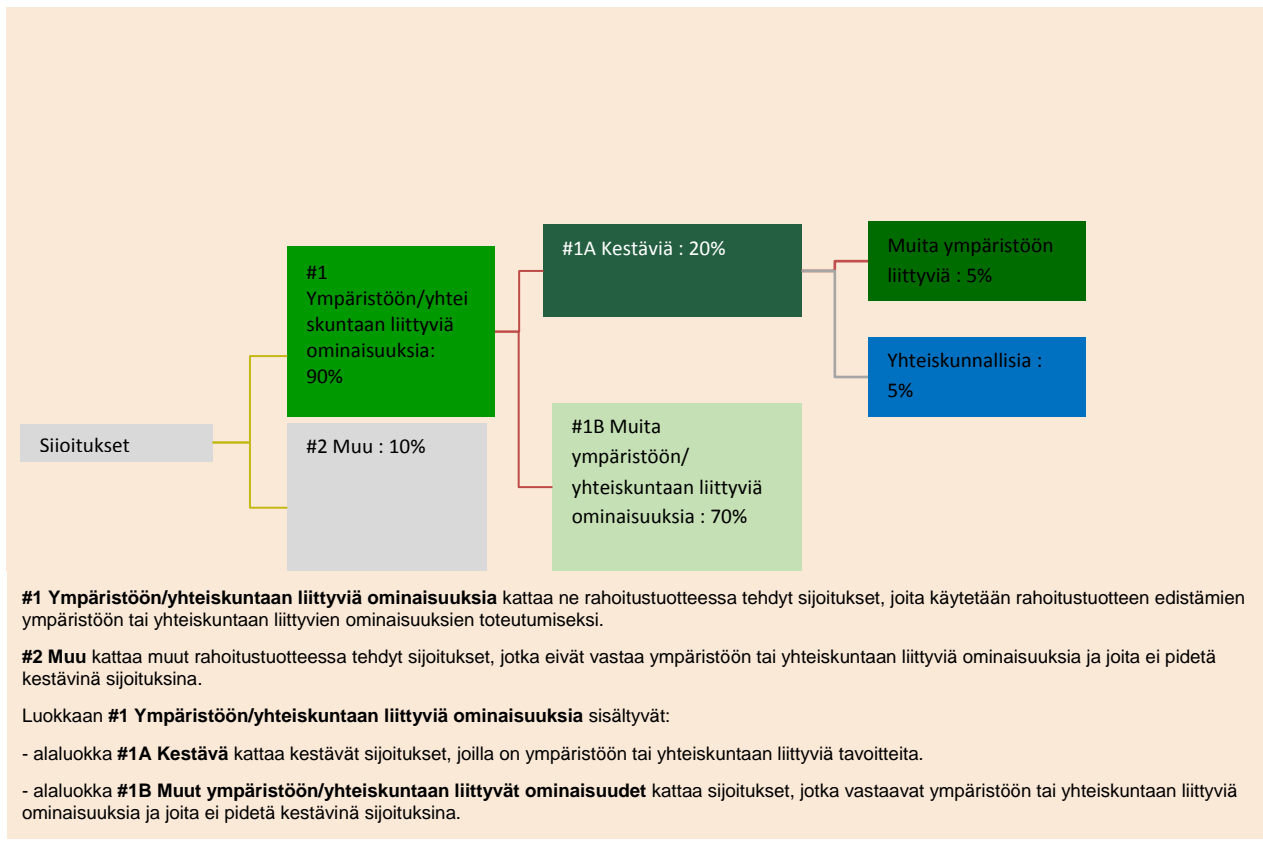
Siioitukset

#1 Ympäristöön/yhteiskuntaan liittyviä ominaisuuksia: 90%

#2 Muu : 10%

#1A Kestäviä : 20%

#1B Muita ympäristöön/ yhteiskuntaan liittyviä ominaisuuksia : 70%

Muita ympäristöön liittyviä : 5%

Yhteiskunnallisia : 5%

**#1 Ympäristöön/yhteiskuntaan liittyviä ominaisuuksia** kattaa ne rahoitustuotteessa tehdyt sijoitukset, joita käytetään rahoitustuotteen edistämien ympäristöön tai yhteiskuntaan liittyvien ominaisuuksien toteutumiseksi.

**#2 Muu** kattaa muut rahoitustuotteessa tehdyt sijoitukset, jotka eivät vastaa ympäristöön tai yhteiskuntaan liittyviä ominaisuuksia ja joita ei pidetä kestävinä sijoituksina.

Luokkaan **#1 Ympäristöön/yhteiskuntaan liittyviä ominaisuuksia** sisältyvät:

- alaluokka **#1A Kestävä** kattaa kestävät sijoitukset, joilla on ympäristöön tai yhteiskuntaan liittyviä tavoitteita.

- alaluokka **#1B Muut ympäristöön/yhteiskuntaan liittyvät ominaisuudet** kattaa sijoitukset, jotka vastaavat ympäristöön tai yhteiskuntaan liittyviä ominaisuuksia ja joita ei pidetä kestävinä sijoituksina.